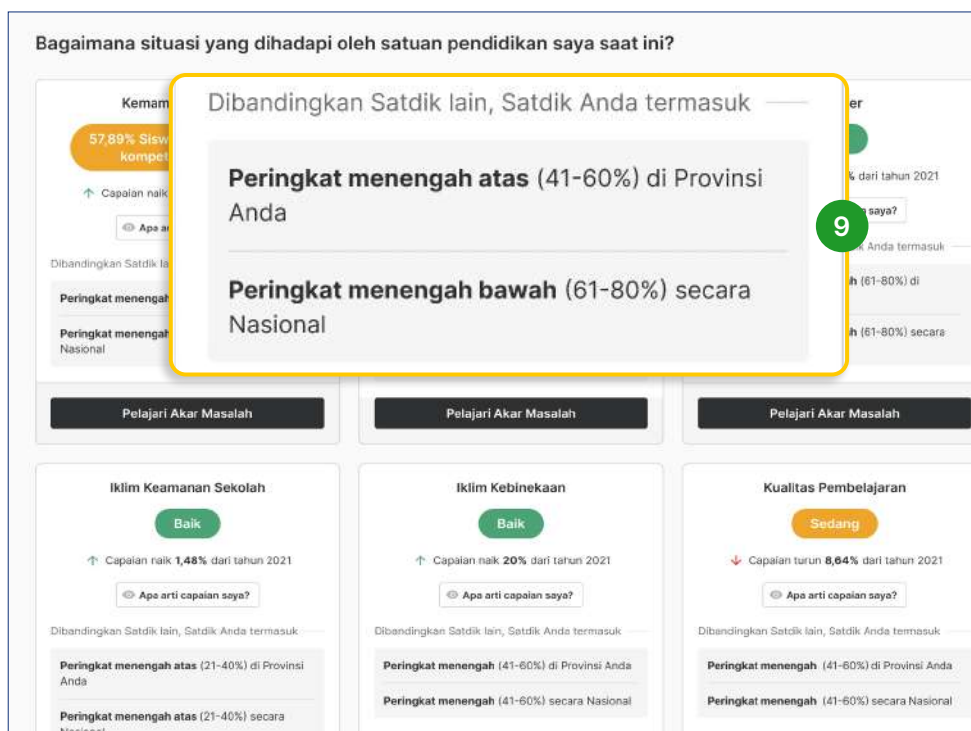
Bagaimana situasi yang dihadapi oleh satuan pendidikan saya saat ini?

Kemam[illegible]

57,89% Sisw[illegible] kompet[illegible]

↑ Capaian naik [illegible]

Apa a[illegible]

Dibandingkan Satdik la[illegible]

Peringkat menengah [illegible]

Peringkat menengah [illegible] Nasional

Dibandingkan Satdik lain, Satdik Anda termasuk

**Peringkat menengah atas** (41-60%) di Provinsi Anda

**Peringkat menengah bawah** (61-80%) secara Nasional

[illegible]er

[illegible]% dari tahun 2021

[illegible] saya?

9

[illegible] Anda termasuk

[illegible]h (61-80%) di

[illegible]h (61-80%) secara

Pelajari Akar Masalah

Pelajari Akar Masalah

Pelajari Akar Masalah

Iklim Keamanan Sekolah

Baik

↑ Capaian naik **1,48%** dari tahun 2021

Apa arti capaian saya?

Dibandingkan Satdik lain, Satdik Anda termasuk

**Peringkat menengah atas** (21-40%) di Provinsi Anda

**Peringkat menengah atas** (21-40%) secara Nasional

Iklim Kebinekaan

Baik

↑ Capaian naik **20%** dari tahun 2021

Apa arti capaian saya?

Dibandingkan Satdik lain, Satdik Anda termasuk

**Peringkat menengah** (41-60%) di Provinsi Anda

**Peringkat menengah** (41-60%) secara Nasional

Kualitas Pembelajaran

Sedang

↓ Capaian turun **8,64%** dari tahun 2021

Apa arti capaian saya?

Dibandingkan Satdik lain, Satdik Anda termasuk

**Peringkat menengah** (41-60%) di Provinsi Anda

**Peringkat menengah** (41-60%) secara Nasional